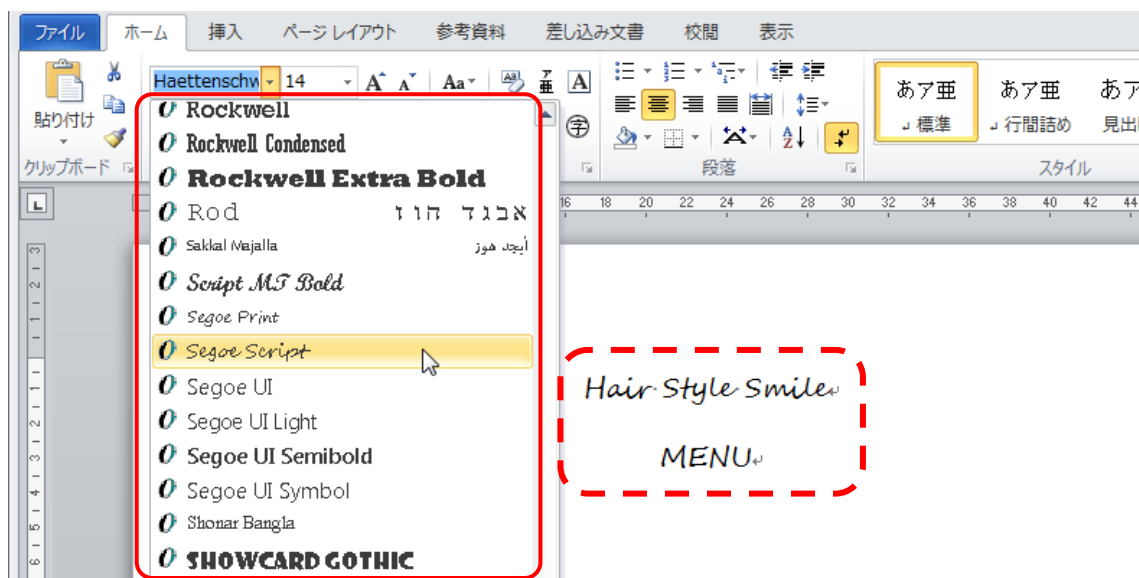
ファイル ホーム 挿入 ページ レイアウト 参考資料 差し込み文書 校閲 表示

貼り付け

クリップボード

Haettenschw 14

Rockwell
Rockwell Condensed
Rockwell Extra Bold
Rod אבגד הוז
Sakkal Majalla أبجد هوز
Script MT Bold
Segoe Print
Segoe Script
Segoe UI
Segoe UI Light
Segoe UI Semibold
Segoe UI Symbol
Shonar Bangla
SHOWCARD GOTHIC

段落

あア亜 標準
あア亜 行間詰め
あア 見出

スタイル

16 18 20 22 24 26 28 30 32 34 36 38 40 42 44

Hair Style Smile

MENU